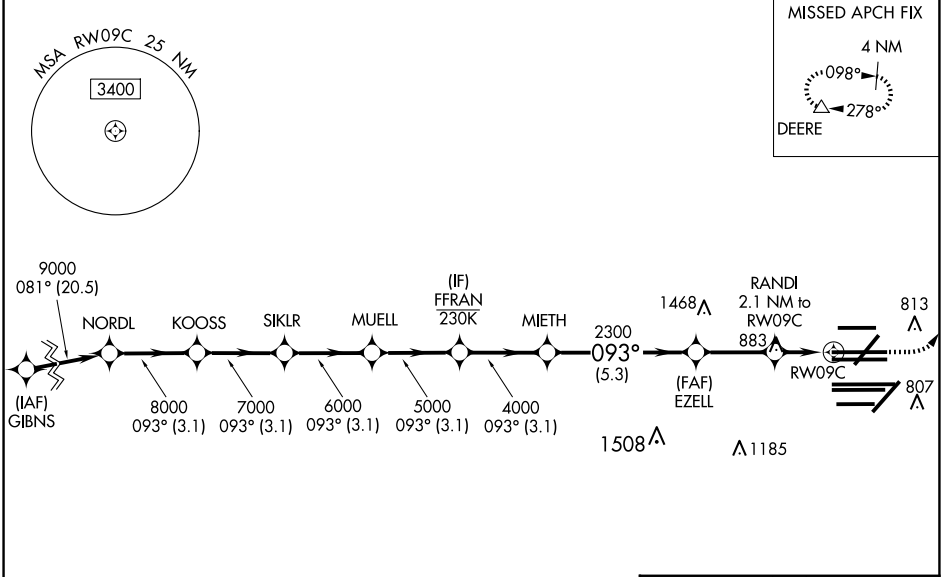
MSA RW09C 25 NM

3400

MISSED APCH FIX

4 NM

098°

278°

DEERE

9000
081° (20.5)

(IAF)
GIBNS

NORDL

KOOSS

SIKLR

MUELL

(IF)
FFRAN
230K

MIETH

8000
093° (3.1)

7000
093° (3.1)

6000
093° (3.1)

5000
093° (3.1)

4000
093° (3.1)

2300
093°
(5.3)

1468

(FAF)
EZELL

1508

RANDI
2.1 NM to
RW09C

883

1185

RW09C

813

807